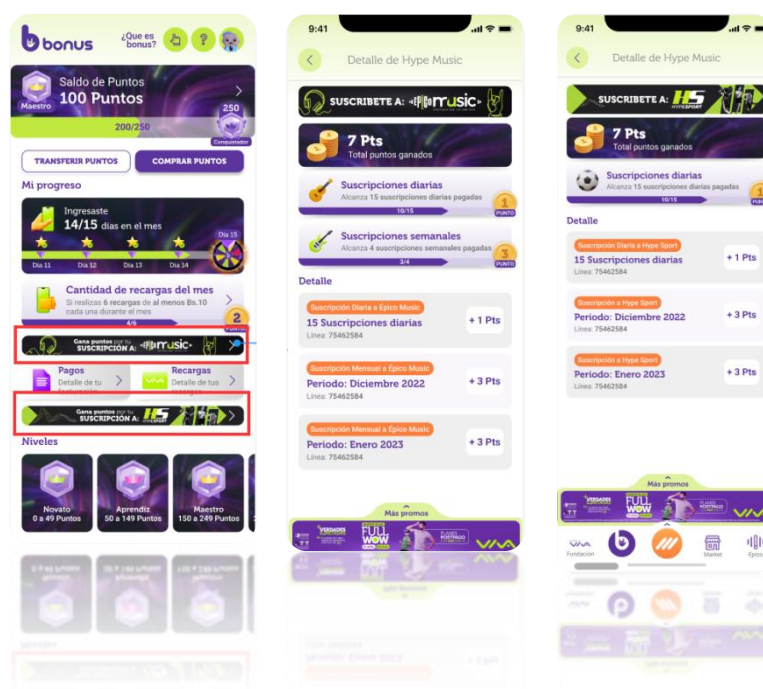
bonus ¿Que es bonus?

Saldo de Puntos
100 Puntos
Maestro
250
200/250
Conquistador

TRANSFERIR PUNTOS
COMPRAR PUNTOS

Mi progreso

Ingresaste
14/15 días en el mes
Día 11 Día 12 Día 13 Día 14 Día 15

Cantidad de recargas del mes
Si realizas 6 recargas de al menos Bs.10 cada una durante el mes
4/6
2
PUNTOS

Gana puntos por tu SUSCRIPCIÓN A: music

Pagos
Detalle de tu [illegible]
Recargas
Detalle de tus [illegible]

Gana puntos por tu SUSCRIPCIÓN A: HS HYPESPORT

Niveles

Novato
0 a 49 Puntos
Aprendiz
50 a 149 Puntos
Maestro
150 a 249 Puntos

9:41
Detalle de Hype Music

SUSCRIBETE A: music

7 Pts
Total puntos ganados

Suscripciones diarias
Alcanza 15 suscripciones diarias pagadas
10/15
1
PUNTO

Suscripciones semanales
Alcanza 4 suscripciones semanales pagadas
3/4
3
PUNTO

Detalle

Suscripción Diaria a Épico Music
15 Suscripciones diarias
Línea: 75462584
+ 1 Pts

Suscripción Mensual a Épico Music
Periodo: Diciembre 2022
Línea: 75462584
+ 3 Pts

Suscripción Mensual a Épico Music
Periodo: Enero 2023
Línea: 75462584
+ 3 Pts

Más promos
VERDADES FULL WOW PLANES POSTPAGO VIVA

9:41
Detalle de Hype Music

SUSCRIBETE A: HS HYPESPORT

7 Pts
Total puntos ganados

Suscripciones diarias
Alcanza 15 suscripciones diarias pagadas
10/15
1
PUNTO

Detalle

Suscripción Diaria a Hype Sport
15 Suscripciones diarias
Línea: 75462584
+ 1 Pts

Suscripción a Hype Sport
Periodo: Diciembre 2022
Línea: 75462584
+ 3 Pts

Suscripción a Hype Sport
Periodo: Enero 2023
Línea: 75462584
+ 3 Pts

Más promos
VERDADES FULL WOW PLANES POSTPAGO VIVA

Fundación Market Epico